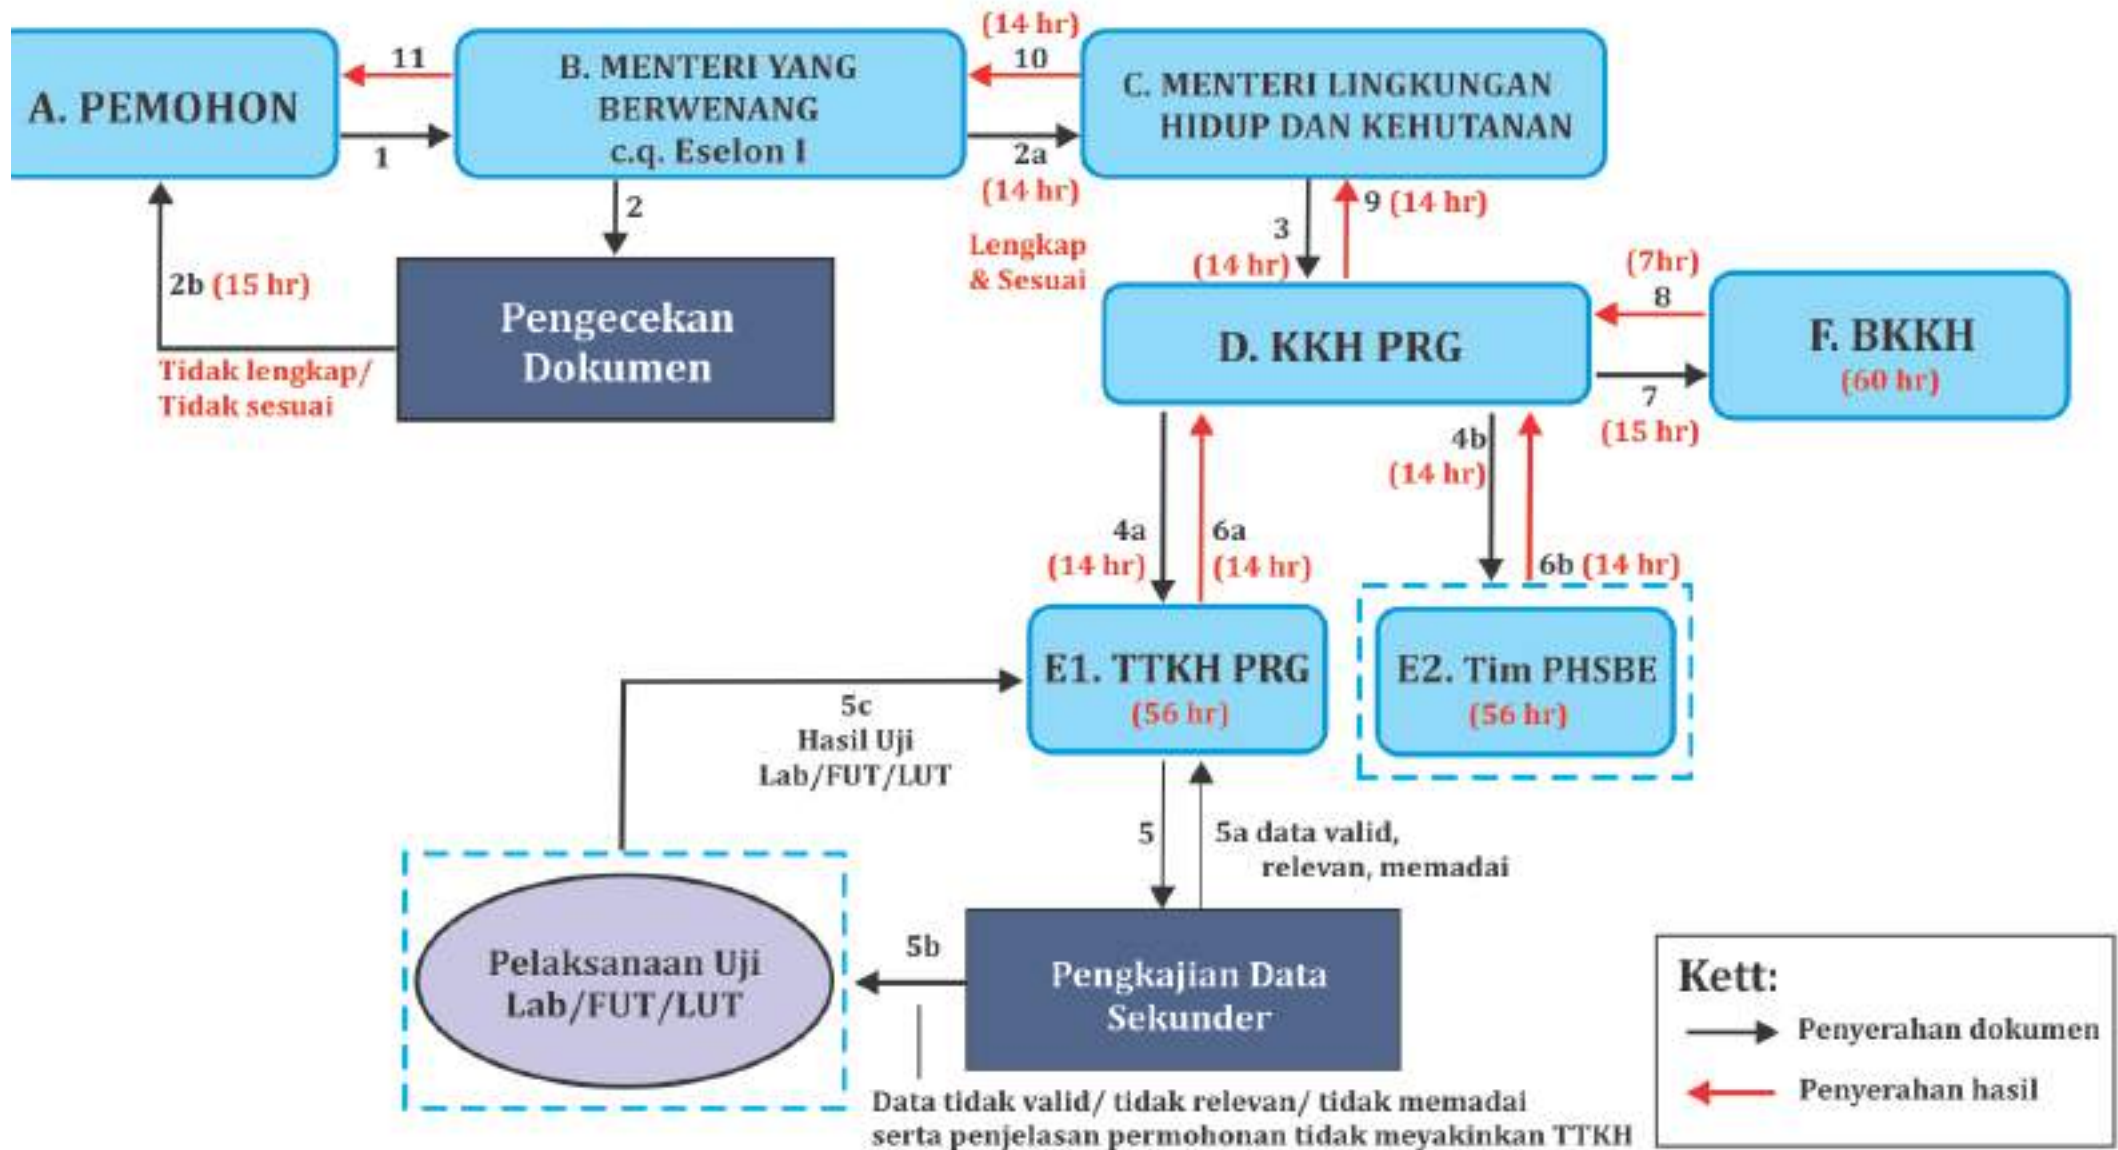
A. PEMOHON

11

1

B. MENTERI YANG BERWENANG c.q. Eselon I

(14 hr)
10

2a
(14 hr)

C. MENTERI LINGKUNGAN HIDUP DAN KEHUTANAN

2

2b (15 hr)

Pengecekan Dokumen

Tidak lengkap/ Tidak sesuai

Lengkap & Sesuai

3
(14 hr)

9 (14 hr)

(7hr)
8

D. KKH PRG

F. BKKH
(60 hr)

7
(15 hr)

4b
(14 hr)

4a
(14 hr)

6a
(14 hr)

6b (14 hr)

E1. TTKH PRG
(56 hr)

E2. Tim PHSBE
(56 hr)

5c
Hasil Uji Lab/FUT/LUT

5

5a data valid, relevan, memadai

Pelaksanaan Uji Lab/FUT/LUT

5b

Pengkajian Data Sekunder

Data tidak valid/ tidak relevan/ tidak memadai serta penjelasan permohonan tidak meyakinkan TTKH

Kett:
Penyerahan dokumen
Penyerahan hasil